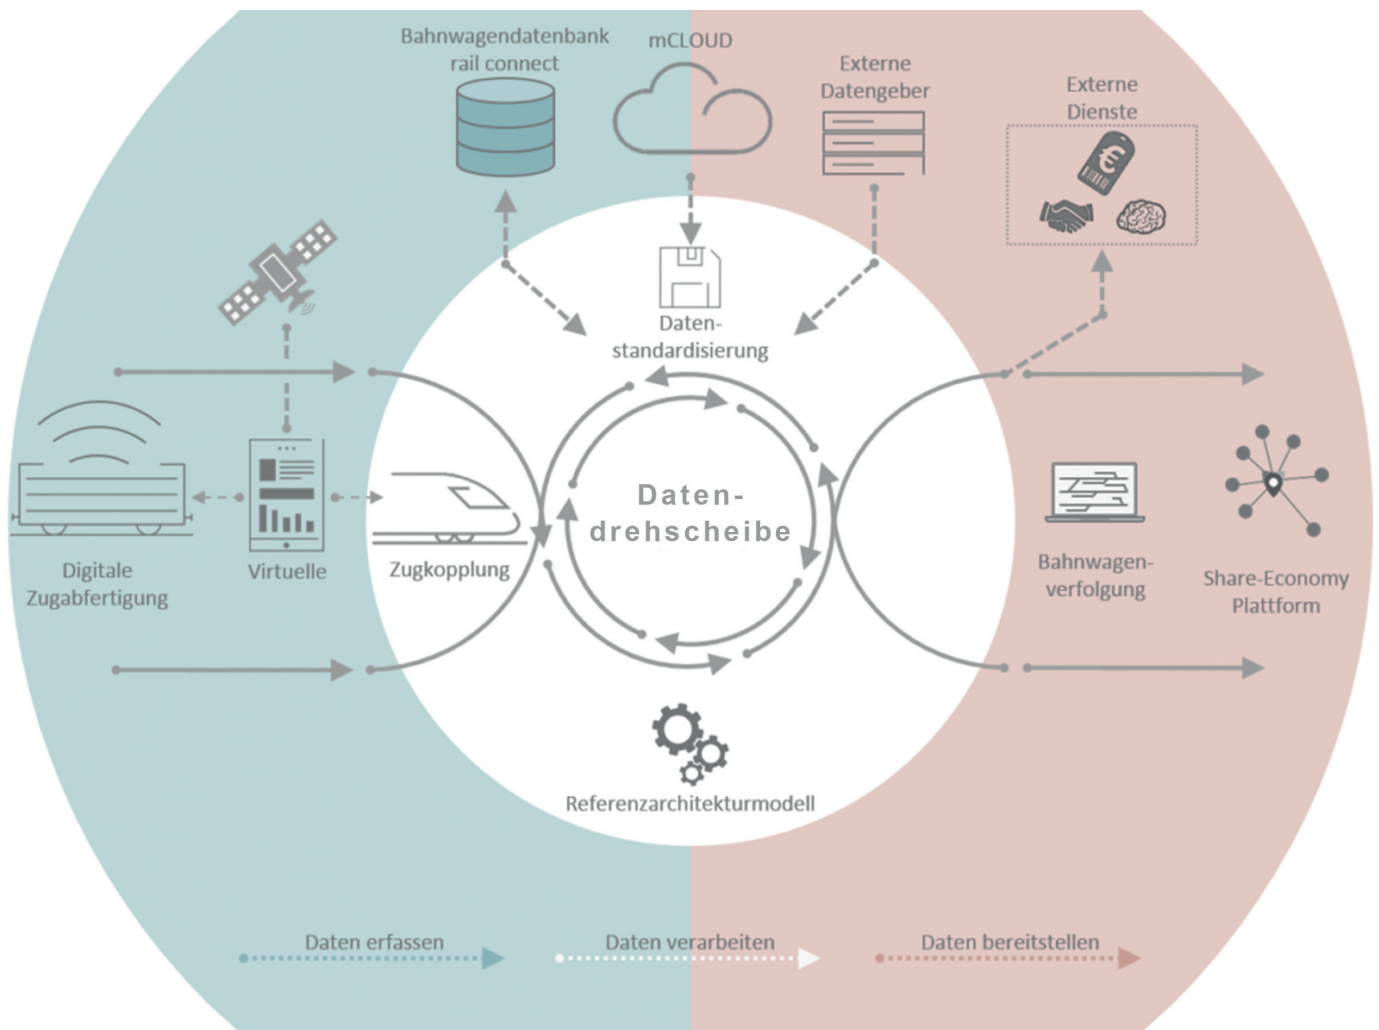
Bahnwagendatenbank rail connect

mCLOUD

Externe Datengeber

Externe Dienste

Daten-standardisierung

Daten-drehscheibe

Digitale Zugabfertigung

Virtuelle

Zugkopplung

Bahnwagen-verfolgung

Share-Economy Plattform

Referenzarchitekturmodell

Daten erfassen

Daten verarbeiten

Daten bereitstellen